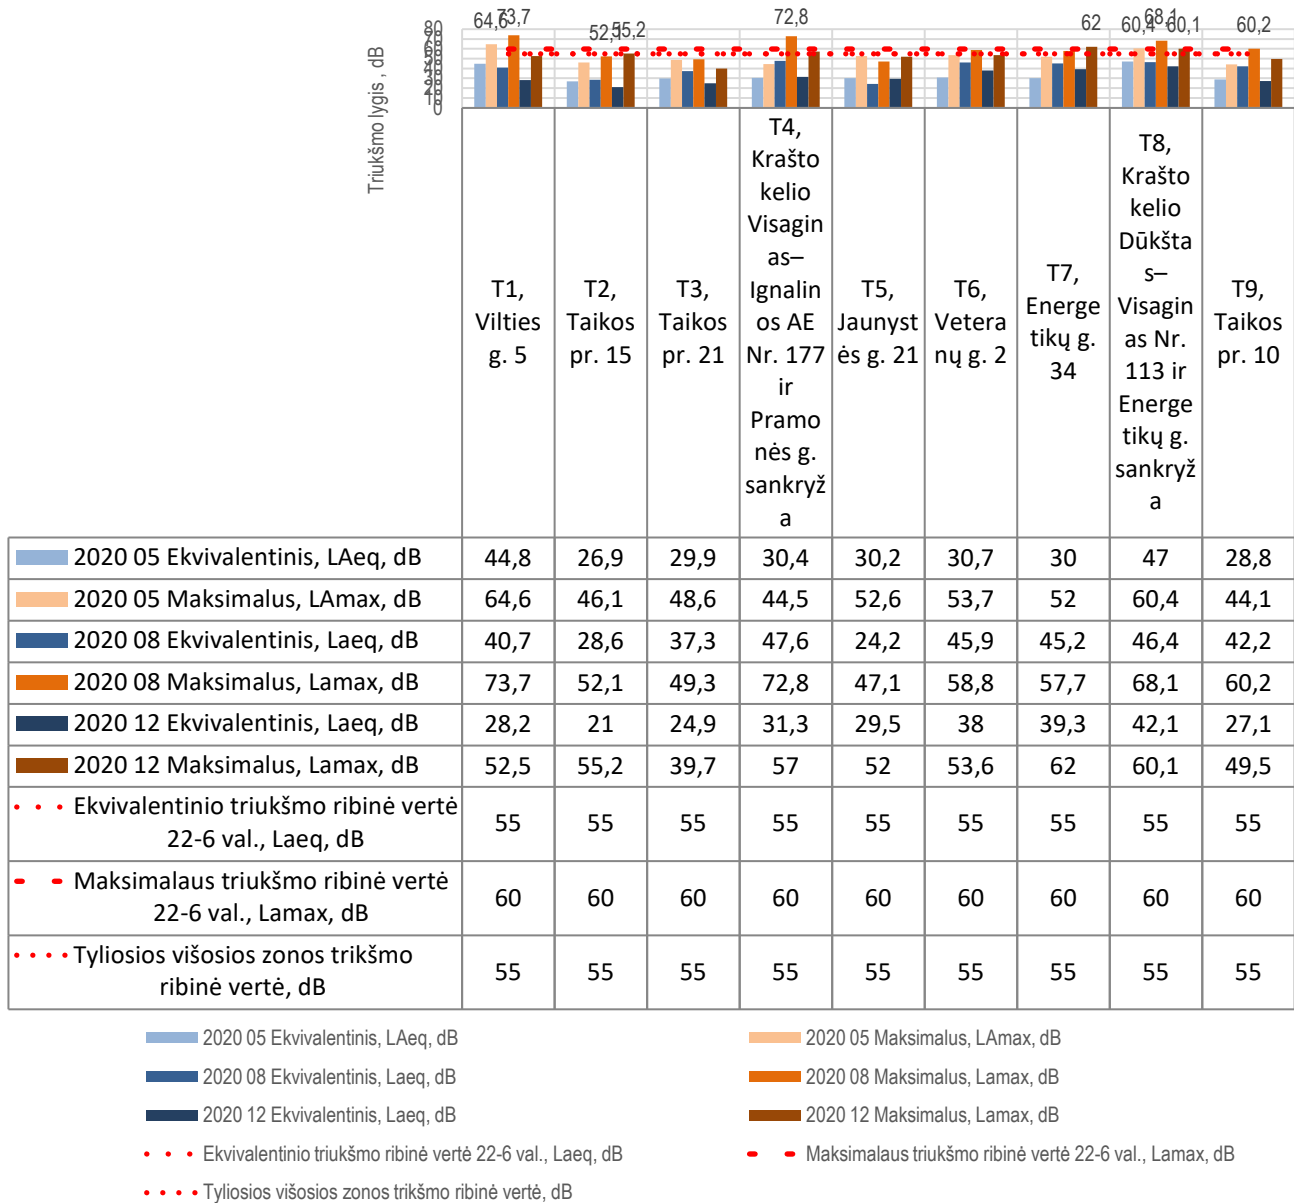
Triukšmo lygis , dB

80 70 60 50 40 30 20 10 0

64,673,7 52,555,2 72,8 62 60,468,160,1 60,2

| | T1, Vilties g. 5 | T2, Taikos pr. 15 | T3, Taikos pr. 21 | T4, Krašto kelio Visaginas–Ignalinos AE Nr. 177 ir Pramonės g. sankryža | T5, Jaunystės g. 21 | T6, Veteranų g. 2 | T7, Energetikų g. 34 | T8, Krašto kelio Dūkštas–Visaginas Nr. 113 ir Energetikų g. sankryža | T9, Taikos pr. 10 |
|---|---|---|---|---|---|---|---|---|---|
| 2020 05 Ekvivalentinis, LAeq, dB | 44,8 | 26,9 | 29,9 | 30,4 | 30,2 | 30,7 | 30 | 47 | 28,8 |
| 2020 05 Maksimalus, LAmax, dB | 64,6 | 46,1 | 48,6 | 44,5 | 52,6 | 53,7 | 52 | 60,4 | 44,1 |
| 2020 08 Ekvivalentinis, Laeq, dB | 40,7 | 28,6 | 37,3 | 47,6 | 24,2 | 45,9 | 45,2 | 46,4 | 42,2 |
| 2020 08 Maksimalus, Lamax, dB | 73,7 | 52,1 | 49,3 | 72,8 | 47,1 | 58,8 | 57,7 | 68,1 | 60,2 |
| 2020 12 Ekvivalentinis, Laeq, dB | 28,2 | 21 | 24,9 | 31,3 | 29,5 | 38 | 39,3 | 42,1 | 27,1 |
| 2020 12 Maksimalus, Lamax, dB | 52,5 | 55,2 | 39,7 | 57 | 52 | 53,6 | 62 | 60,1 | 49,5 |
| Ekvivalentinio triukšmo ribinė vertė 22-6 val., Laeq, dB | 55 | 55 | 55 | 55 | 55 | 55 | 55 | 55 | 55 |
| Maksimalaus triukšmo ribinė vertė 22-6 val., Lamax, dB | 60 | 60 | 60 | 60 | 60 | 60 | 60 | 60 | 60 |
| Tyliosios višosios zonos trikšmo ribinė vertė, dB | 55 | 55 | 55 | 55 | 55 | 55 | 55 | 55 | 55 |

2020 05 Ekvivalentinis, LAeq, dB
2020 05 Maksimalus, LAmax, dB
2020 08 Ekvivalentinis, Laeq, dB
2020 08 Maksimalus, Lamax, dB
2020 12 Ekvivalentinis, Laeq, dB
2020 12 Maksimalus, Lamax, dB
Ekvivalentinio triukšmo ribinė vertė 22-6 val., Laeq, dB
Maksimalaus triukšmo ribinė vertė 22-6 val., Lamax, dB
Tyliosios višosios zonos trikšmo ribinė vertė, dB